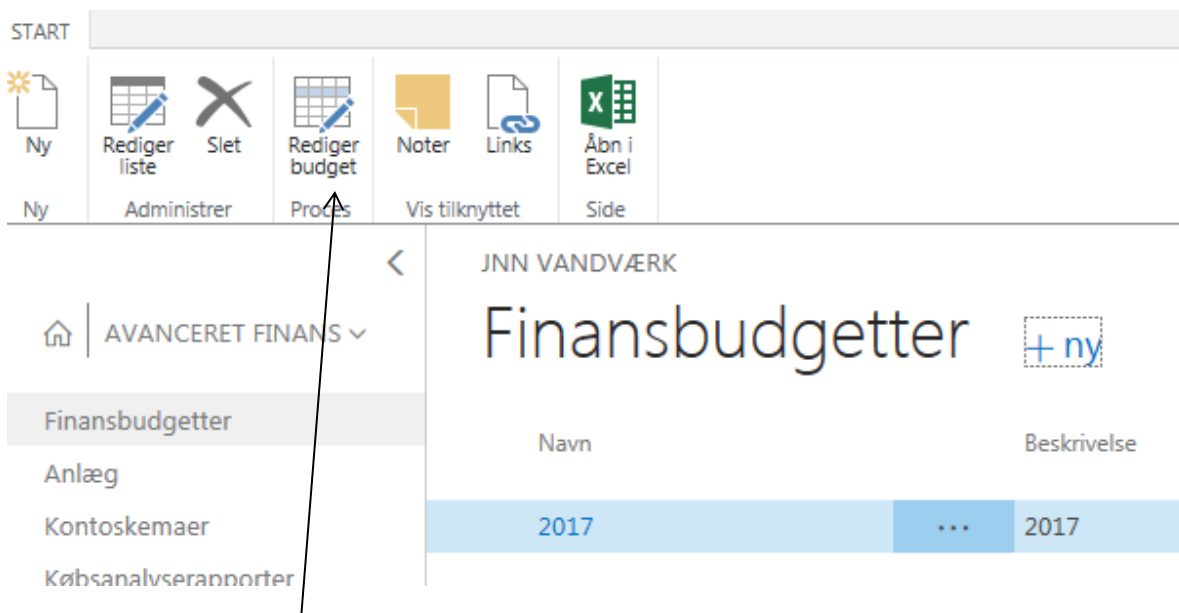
START

Ny
Ny

Rediger liste
Slet
Administrer

Rediger budget
Proces

Noter
Links
Vis tilknyttet

Åbn i Excel
Side

AVANCERET FINANS

Finansbudgetter
Anlæg
Kontoskemaer
Købsanalyserapporter

JNN VANDVÆRK

Finansbudgetter
+ ny

| Navn | | Beskrivelse |
|---|---|---|
| 2017 | ··· | 2017 |